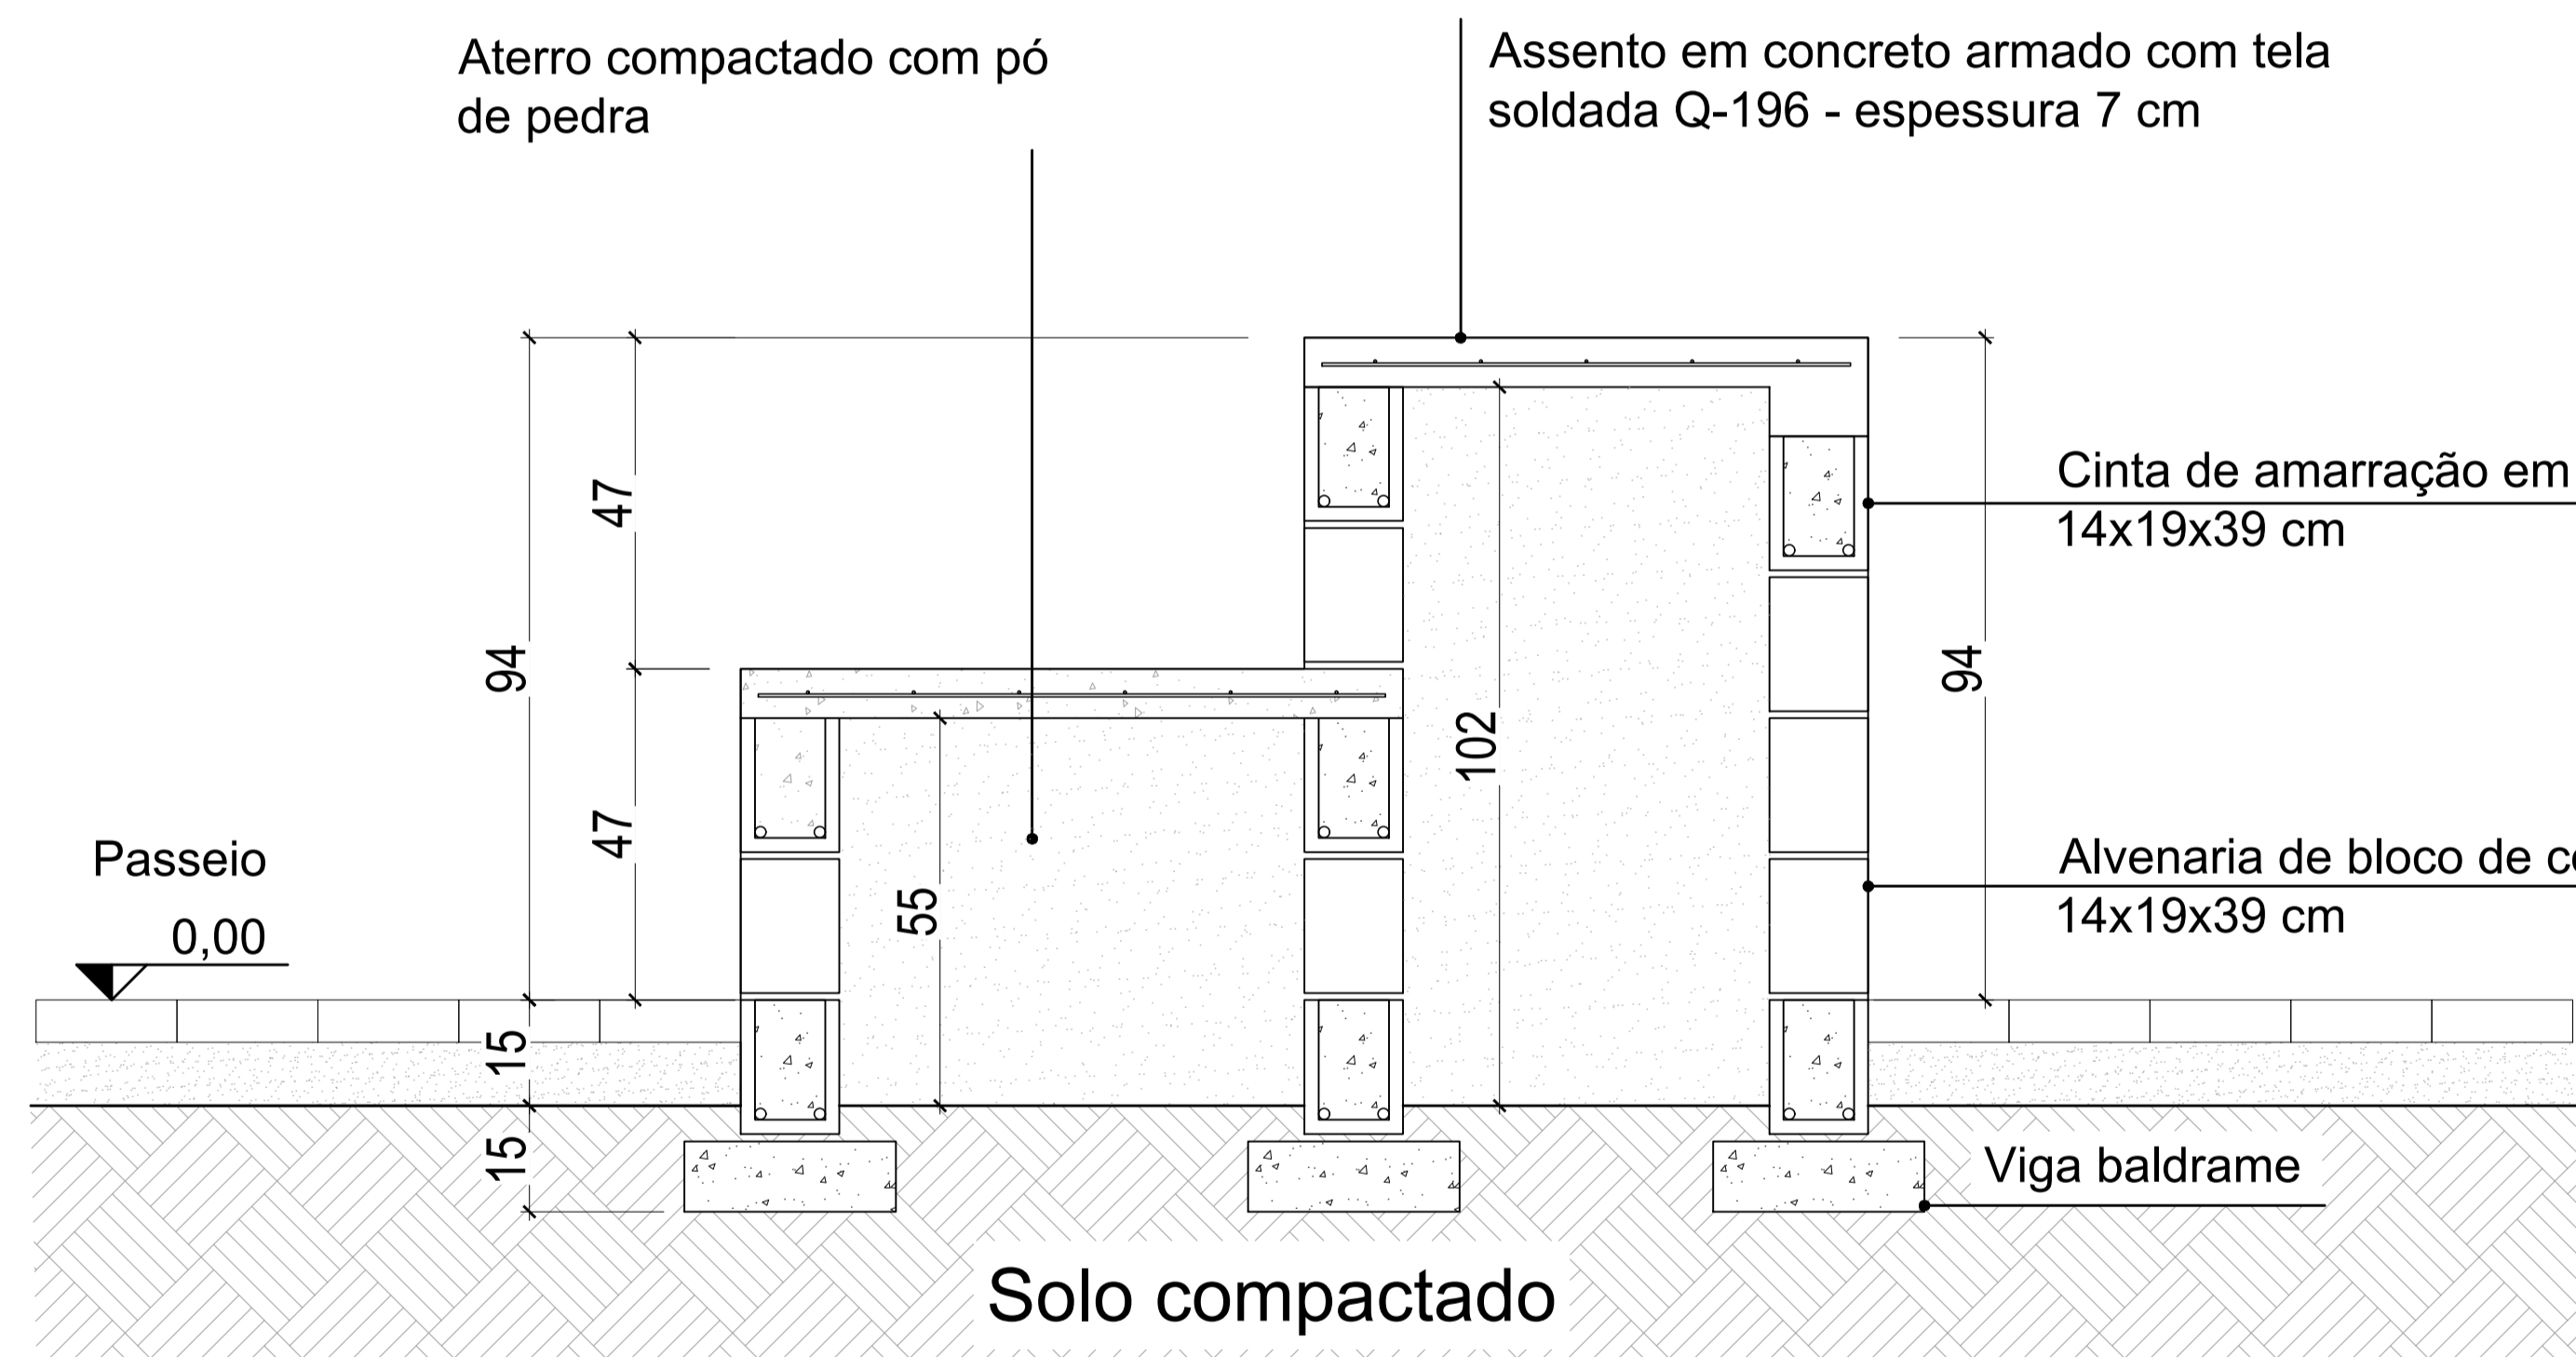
Aterro compactado com pó de pedra

Assento em concreto armado com tela soldada Q-196 - espessura 7 cm

Cinta de amarração em
14x19x39 cm

Alvenaria de bloco de c
14x19x39 cm

94

47

47

94

102

55

Passeio

0,00

15

15

Viga baldrame

Solo compactado